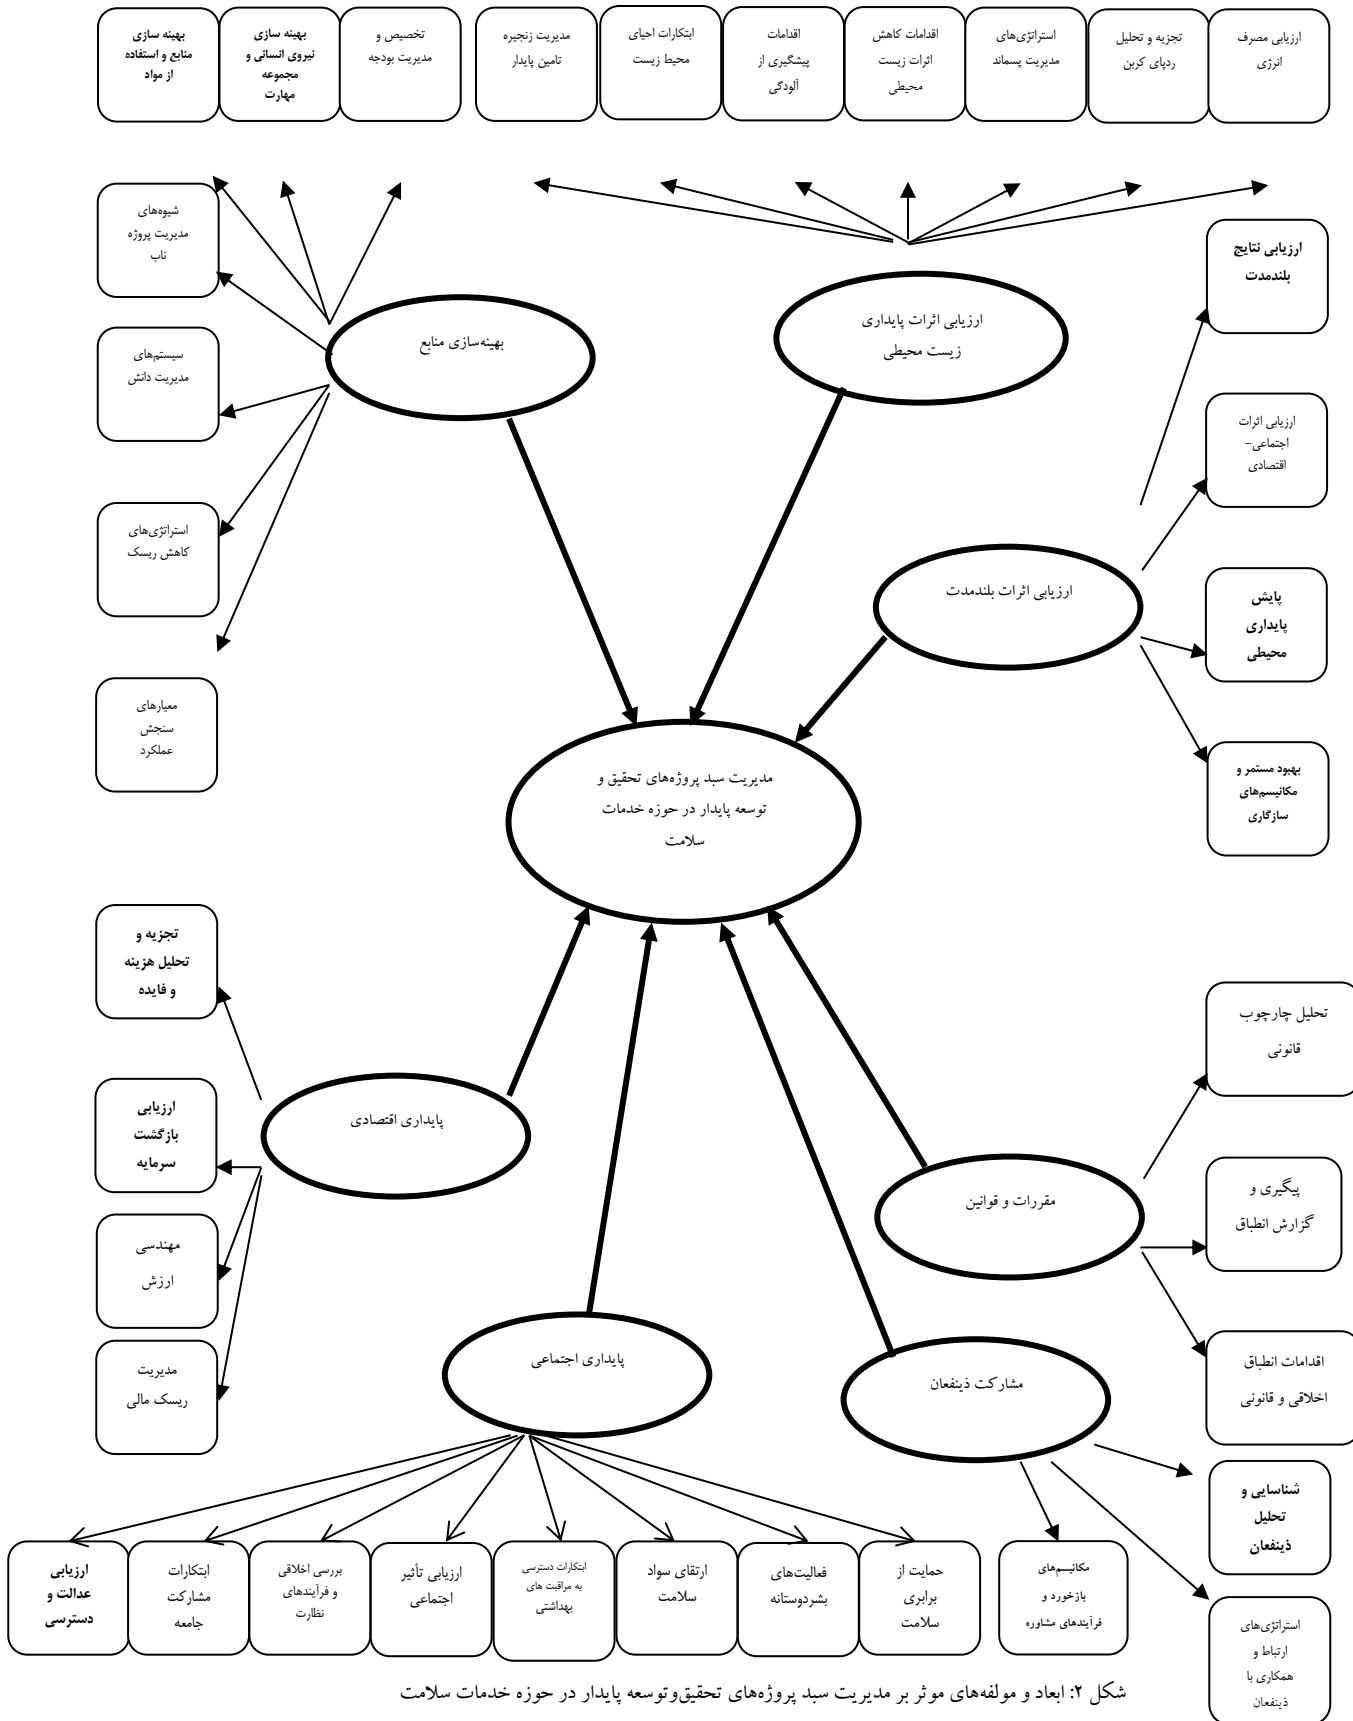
ارزیابی مصرف انرژی

تجزیه و تحلیل ردپای کربن

استراتژی‌های مدیریت پسماند

اقدامات کاهش اثرات زیست محیطی

اقدامات پیشگیری از آلودگی

ابتکارات احیای محیط زیست

مدیریت زنجیره تامین پایدار

تخصیص و مدیریت بودجه

بهینه سازی نیروی انسانی و مجموعه مهارت

بهینه سازی منابع و استفاده از مواد

شیوه‌های مدیریت پروژه ناب

سیستم‌های مدیریت دانش

استراتژی‌های کاهش ریسک

معیارهای سنجش عملکرد

بهینه‌سازی منابع

ارزیابی اثرات پایداری زیست محیطی

ارزیابی نتایج بلندمدت

ارزیابی اثرات اجتماعی-اقتصادی

ارزیابی اثرات بلندمدت

پایش پایداری محیطی

بهبود مستمر و مکانیسم‌های سازگاری

مدیریت سبد پروژه‌های تحقیق و توسعه پایدار در حوزه خدمات سلامت

تجزیه و تحلیل هزینه و فایده

ارزیابی بازگشت سرمایه

پایداری اقتصادی

مهندسی ارزش

مدیریت ریسک مالی

تحلیل چارچوب قانونی

مقررات و قوانین

پیگیری و گزارش انطباق

اقدامات انطباق اخلاقی و قانونی

پایداری اجتماعی

مشارکت ذینفعان

شناسایی و تحلیل ذینفعان

ارزیابی عدالت و دسترسی

ابتکارات مشارکت جامعه

بررسی اخلاقی و فرآیندهای نظارت

ارزیابی تأثیر اجتماعی

ابتکارات دسترسی به مراقبت های بهداشتی

ارتقای سواد سلامت

فعالیت‌های بشردوستانه

حمایت از برابری سلامت

مکانیسم‌های بازخورد و فرآیندهای مشاوره

استراتژی‌های ارتباط و همکاری با ذینفعان

شکل ۲: ابعاد و مولفه‌های موثر بر مدیریت سبد پروژه‌های تحقیق‌وتوسعه پایدار در حوزه خدمات سلامت